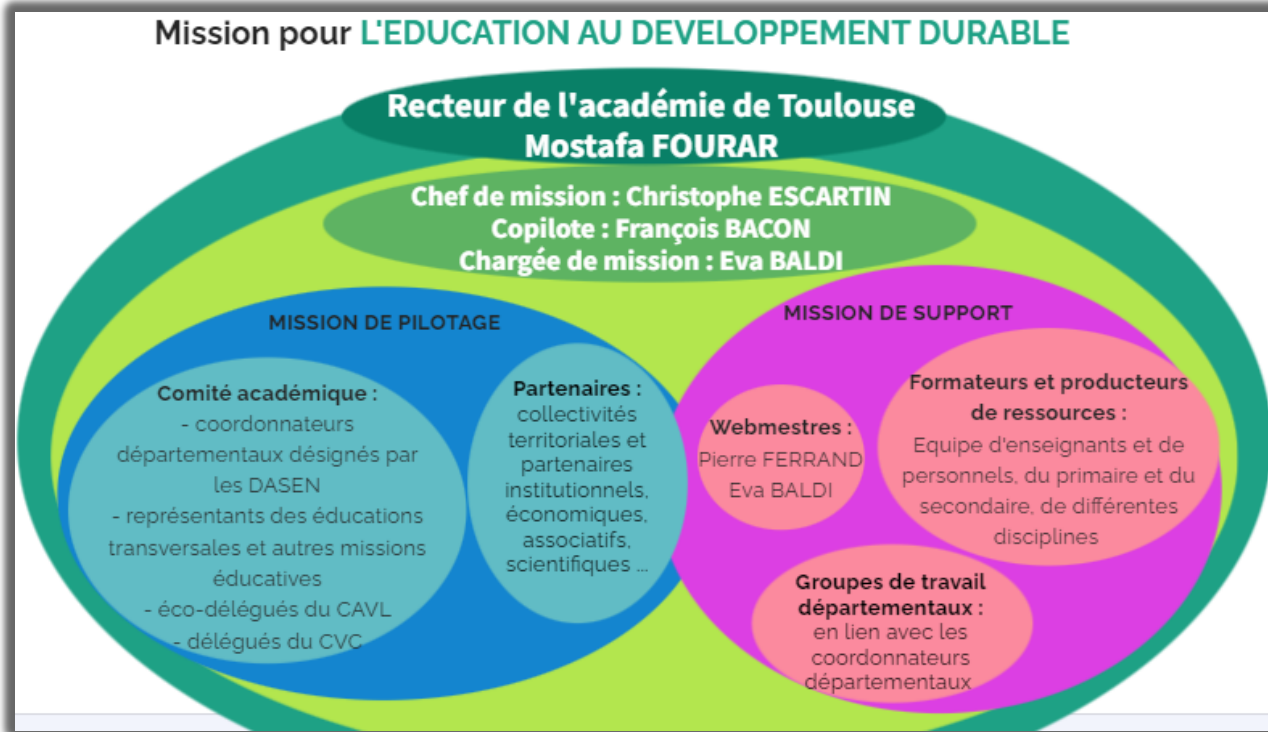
Mission pour L'EDUCATION AU DEVELOPPEMENT DURABLE

Recteur de l'académie de Toulouse
Mostafa FOURAR

Chef de mission : Christophe ESCARTIN
Copilote : François BACON
Chargée de mission : Eva BALDI

MISSION DE PILOTAGE

Comité académique :
- coordonnateurs départementaux désignés par les DASEN
- représentants des éducations transversales et autres missions éducatives
- éco-délégués du CAVL
- délégués du CVC

Partenaires :
collectivités territoriales et partenaires institutionnels, économiques, associatifs, scientifiques ...

MISSION DE SUPPORT

Webmestres :
Pierre FERRAND
Eva BALDI

Formateurs et producteurs de ressources :
Equipe d'enseignants et de personnels, du primaire et du secondaire, de différentes disciplines

Groupes de travail départementaux :
en lien avec les coordonnateurs départementaux